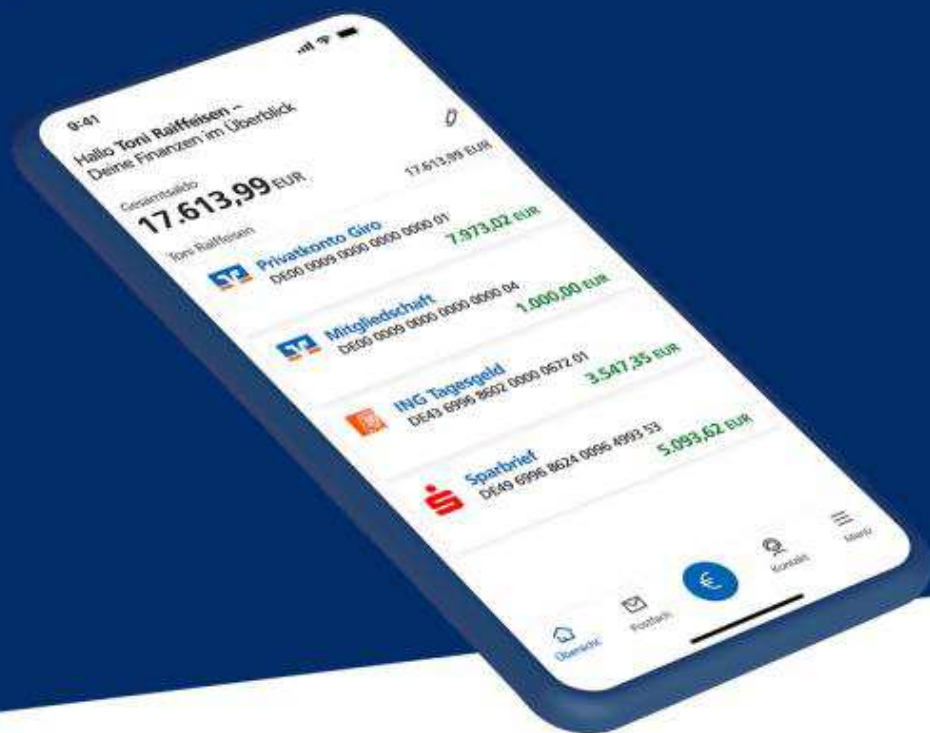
9:41

Hallo Toni Raiffeisen – Deine Finanzen im Überblick

Gesamtsaldo
17.613,99 EUR

Toni Raiffeisen 17.613,99 EUR

Privatkonto Giro
DE00 0009 0000 0000 0000 01
7.973,02 EUR

Mitgliedschaft
DE00 0009 0000 0000 0000 04
1.000,00 EUR

ING Tagesgeld
DE43 6996 8602 0000 0672 01
3.547,35 EUR

Sparbrief
DE49 6996 8624 0096 4993 53
5.093,62 EUR

Übersicht Postfach € Kontakt Menü